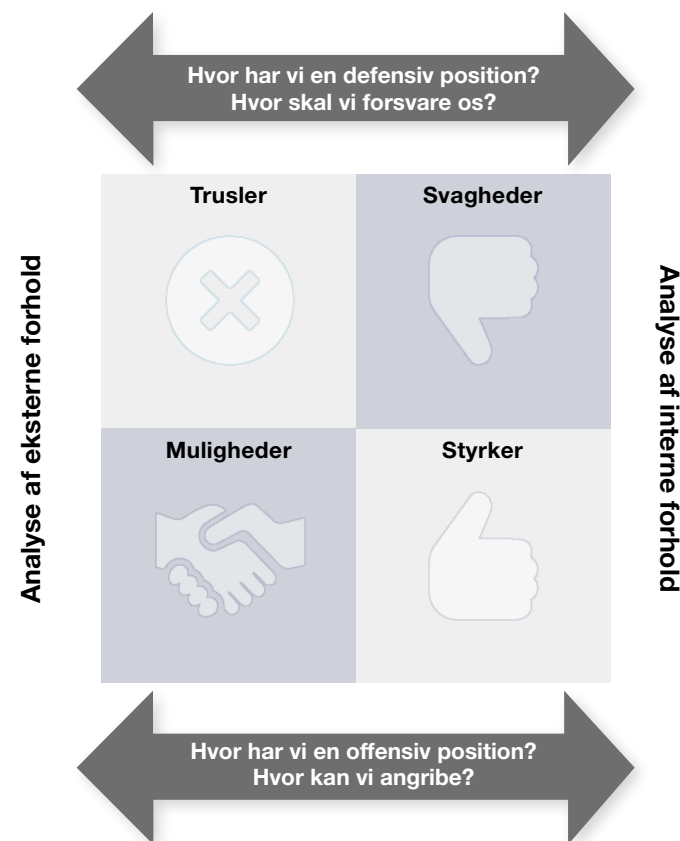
Hvor har vi en defensiv position?
Hvor skal vi forsvare os?

Analyse af eksterne forhold

Trusler

Svagheder

Muligheder

Styrker

Analyse af interne forhold

Hvor har vi en offensiv position?
Hvor kan vi angribe?